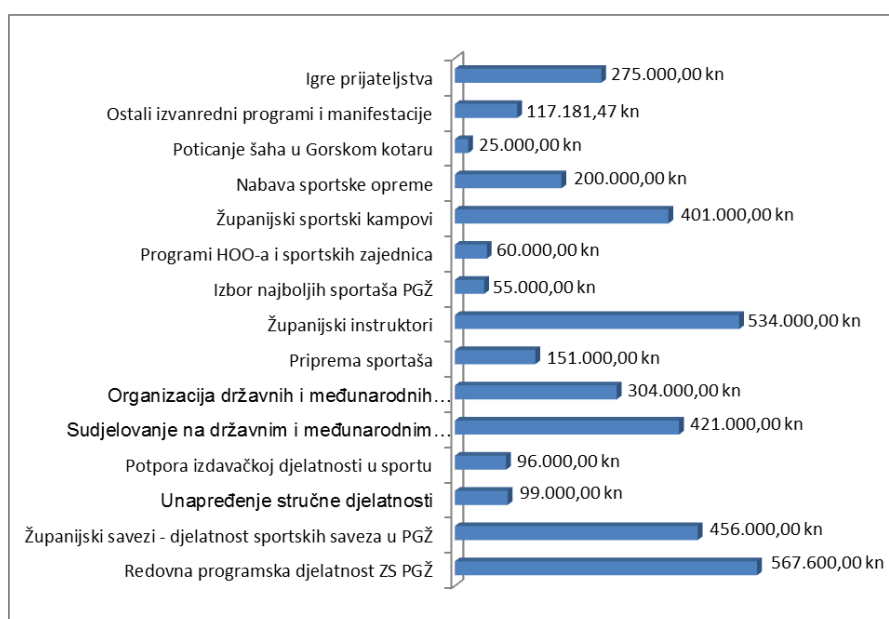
| | |
|---|---|
| Igre prijateljstva | 275.000,00 kn |
| Ostali izvanredni programi i manifestacije | 117.181,47 kn |
| Poticanje šaha u Gorskom kotaru | 25.000,00 kn |
| Nabava sportske opreme | 200.000,00 kn |
| Županijski sportski kampovi | 401.000,00 kn |
| Programi HOO-a i sportskih zajednica | 60.000,00 kn |
| Izbor najboljih sportaša PGŽ | 55.000,00 kn |
| Županijski instruktori | 534.000,00 kn |
| Priprema sportaša | 151.000,00 kn |
| Organizacija državnih i međunarodnih… | 304.000,00 kn |
| Sudjelovanje na državnim i međunarodnim… | 421.000,00 kn |
| Potpora izdavačkoj djelatnosti u sportu | 96.000,00 kn |
| Unapređenje stručne djelatnosti | 99.000,00 kn |
| Županijski savezi - djelatnost sportskih saveza u PGŽ | 456.000,00 kn |
| Redovna programska djelatnost ZS PGŽ | 567.600,00 kn |